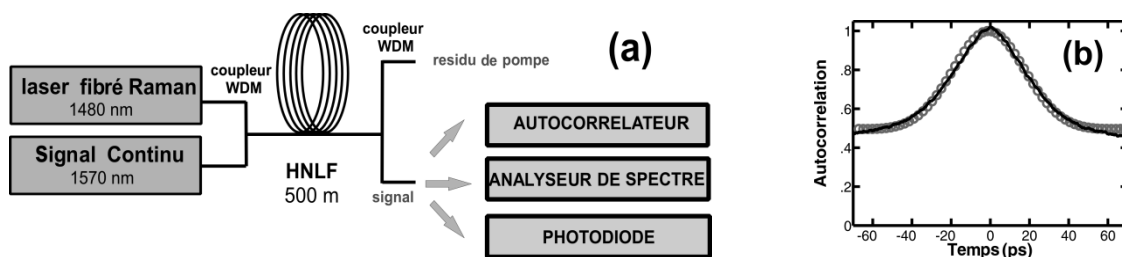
laser fibré Raman
1480 nm

Signal Continu
1570 nm

coupleur
WDM

HNLF
500 m

coupleur
WDM

residu de pompe

signal

(a)

AUTOCORRELATEUR

ANALYSEUR DE SPECTRE

PHOTODIODE

(b)

Autocorrelation

1
.8
.6
.4
.2
0

-60 -40 -20 0 20 40 60

Temps (ps)